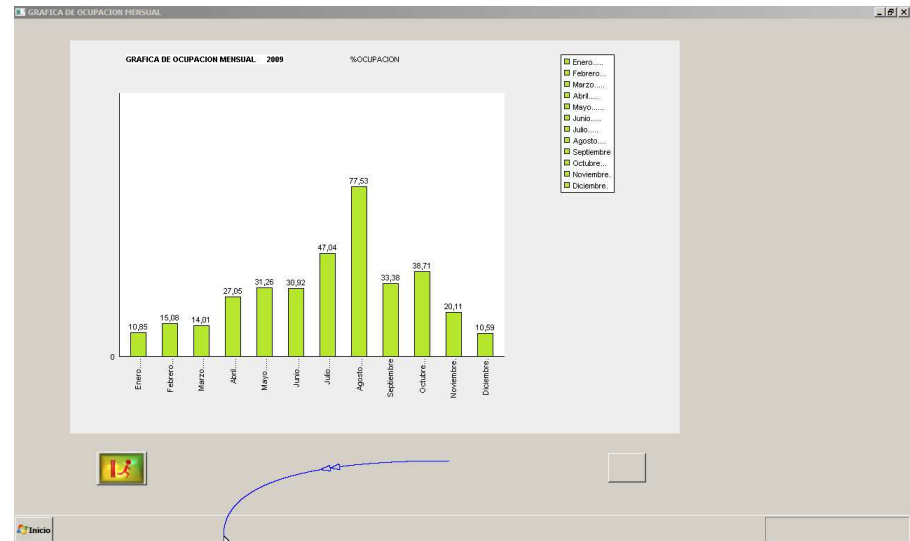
GRAFICA DE OCUPACION MENSUAL

GRAFICA DE OCUPACION MENSUAL 2009

%OCUPACION

Enero.....
Febrero...
Marzo.....
Abril......
Mayo......
Junio......
Julio......
Agosto....
Septiembre
Octubre....
Noviembre.
Diciembre.

10,85
15,08
14,01
27,05
31,26
30,92
47,04
77,53
33,38
38,71
20,11
10,59

0

Enero.....
Febrero...
Marzo.....
Abril......
Mayo......
Junio......
Julio......
Agosto....
Septiembre
Octubre....
Noviembre.
Diciembre.

Inicio